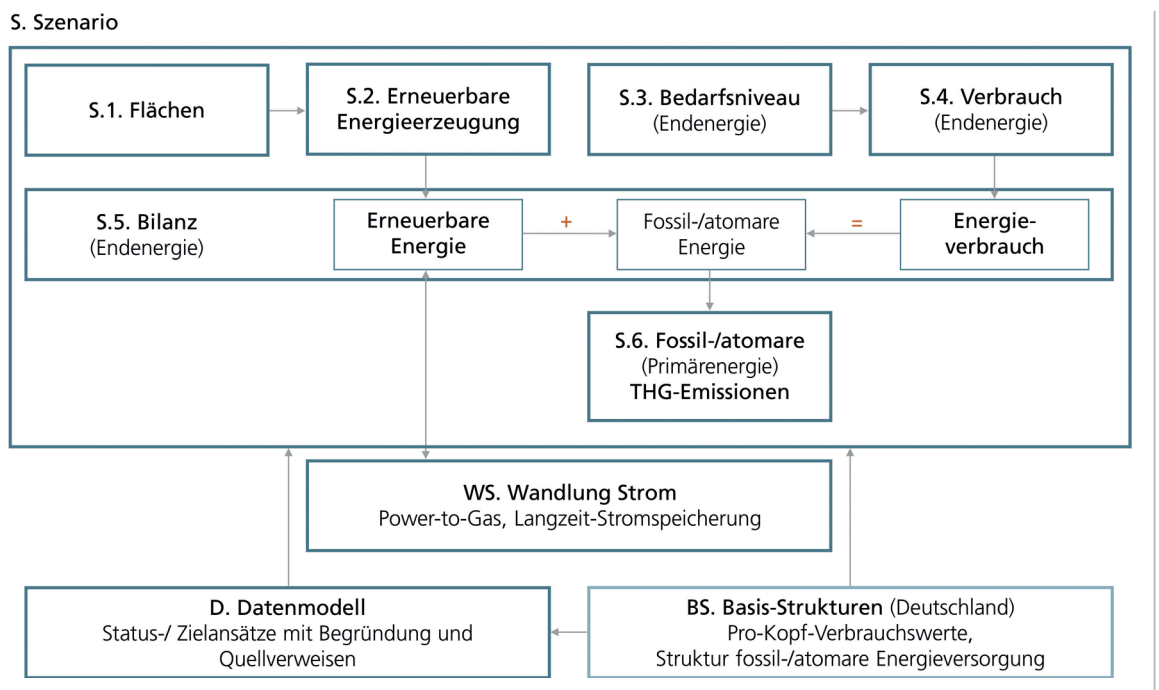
S. Szenario

S.1. Flächen

S.2. Erneuerbare Energieerzeugung

S.3. Bedarfsniveau (Endenergie)

S.4. Verbrauch (Endenergie)

S.5. Bilanz (Endenergie)

Erneuerbare Energie

+

Fossil-/atomare Energie

=

Energieverbrauch

S.6. Fossil-/atomare (Primärenergie) THG-Emissionen

WS. Wandlung Strom
Power-to-Gas, Langzeit-Stromspeicherung

D. Datenmodell
Status-/ Zielansätze mit Begründung und Quellverweisen

BS. Basis-Strukturen (Deutschland)
Pro-Kopf-Verbrauchswerte, Struktur fossil-/atomare Energieversorgung